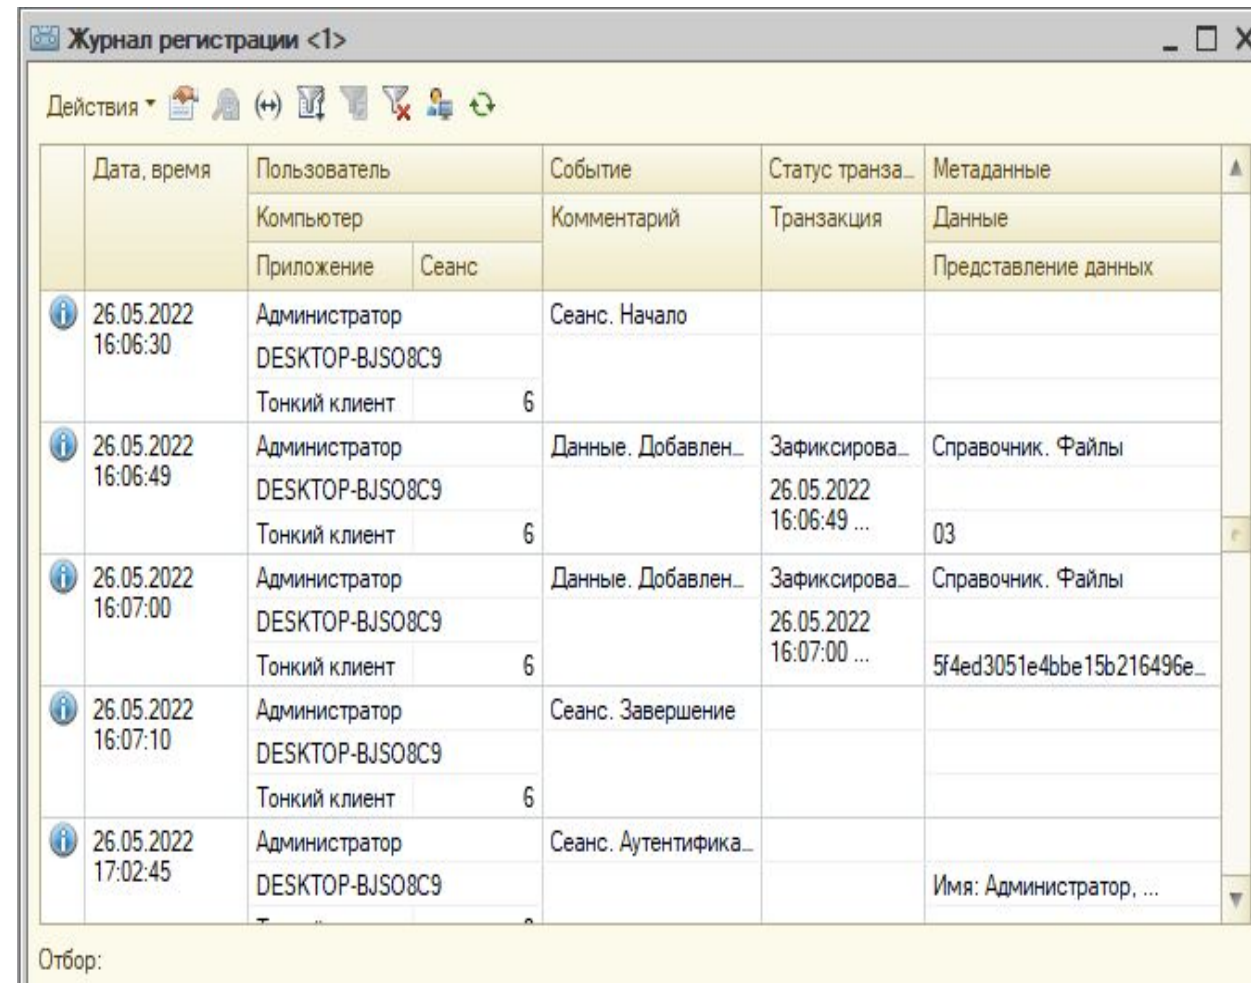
Журнал регистрации <1>

Действия

| Дата, время | Пользователь / Компьютер / Приложение | Сеанс | Событие / Комментарий | Статус транза... / Транзакция | Метаданные / Данные / Представление данных |
|---|---|---|---|---|---|
| 26.05.2022 16:06:30 | Администратор DESKTOP-BJSO8C9 Тонкий клиент | 6 | Сеанс. Начало | | |
| 26.05.2022 16:06:49 | Администратор DESKTOP-BJSO8C9 Тонкий клиент | 6 | Данные. Добавлен... | Зафиксирова... 26.05.2022 16:06:49 ... | Справочник. Файлы 03 |
| 26.05.2022 16:07:00 | Администратор DESKTOP-BJSO8C9 Тонкий клиент | 6 | Данные. Добавлен... | Зафиксирова... 26.05.2022 16:07:00 ... | Справочник. Файлы 5f4ed3051e4bbe15b216496e... |
| 26.05.2022 16:07:10 | Администратор DESKTOP-BJSO8C9 Тонкий клиент | 6 | Сеанс. Завершение | | |
| 26.05.2022 17:02:45 | Администратор DESKTOP-BJSO8C9 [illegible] | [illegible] | Сеанс. Аутентифика... | | Имя: Администратор, ... |

Отбор: